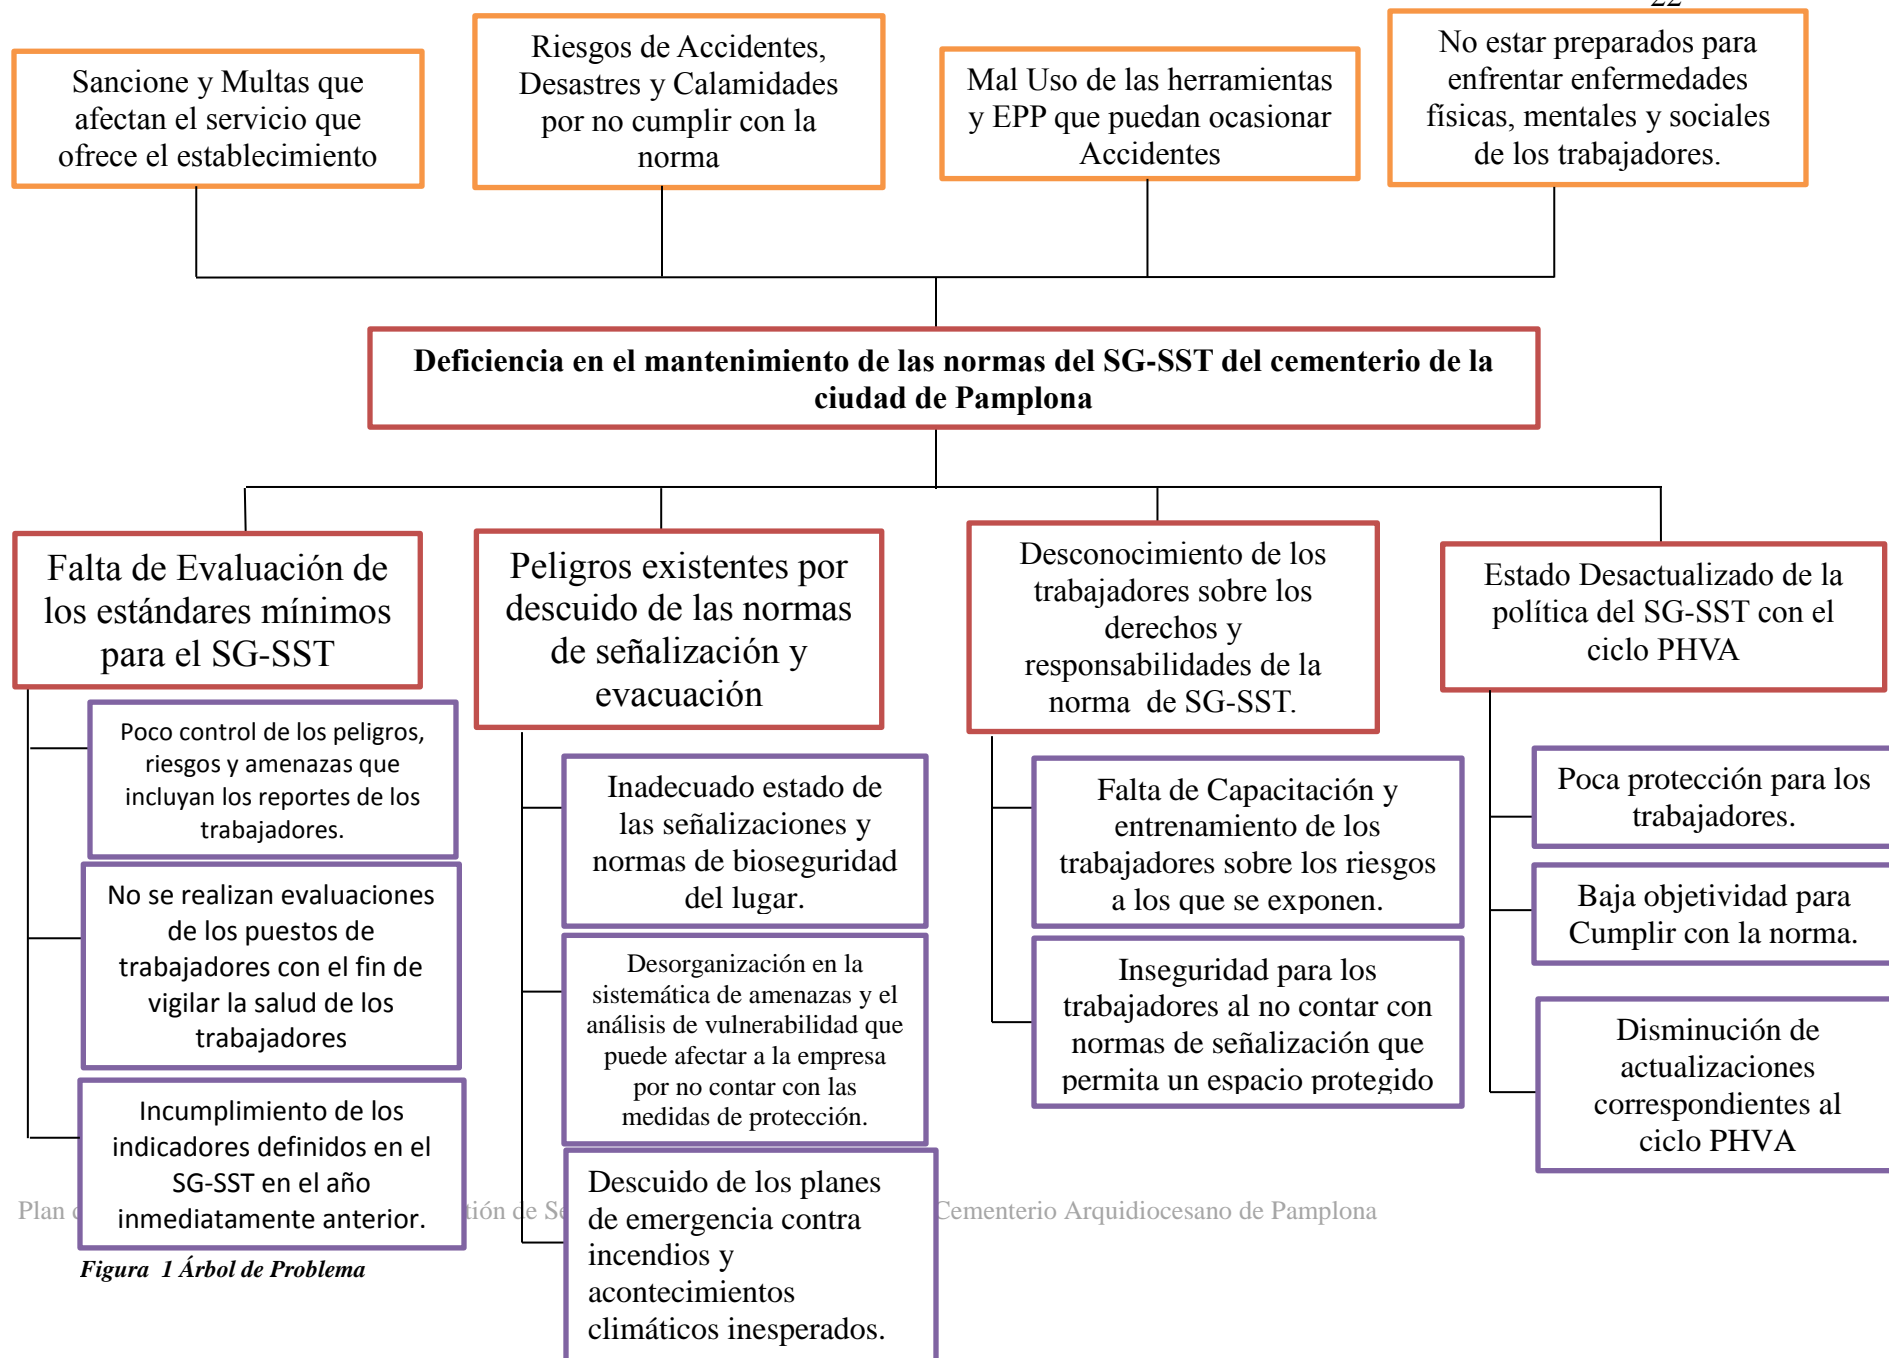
22

Sancione y Multas que afectan el servicio que ofrece el establecimiento

Riesgos de Accidentes, Desastres y Calamidades por no cumplir con la norma

Mal Uso de las herramientas y EPP que puedan ocasionar Accidentes

No estar preparados para enfrentar enfermedades físicas, mentales y sociales de los trabajadores.

Deficiencia en el mantenimiento de las normas del SG-SST del cementerio de la ciudad de Pamplona

Falta de Evaluación de los estándares mínimos para el SG-SST

Poco control de los peligros, riesgos y amenazas que incluyan los reportes de los trabajadores.

No se realizan evaluaciones de los puestos de trabajadores con el fin de vigilar la salud de los trabajadores

Incumplimiento de los indicadores definidos en el SG-SST en el año inmediatamente anterior.

Peligros existentes por descuido de las normas de señalización y evacuación

Inadecuado estado de las señalizaciones y normas de bioseguridad del lugar.

Desorganización en la sistemática de amenazas y el análisis de vulnerabilidad que puede afectar a la empresa por no contar con las medidas de protección.

Descuido de los planes de emergencia contra incendios y acontecimientos climáticos inesperados.

Desconocimiento de los trabajadores sobre los derechos y responsabilidades de la norma de SG-SST.

Falta de Capacitación y entrenamiento de los trabajadores sobre los riesgos a los que se exponen.

Inseguridad para los trabajadores al no contar con normas de señalización que permita un espacio protegido

Estado Desactualizado de la política del SG-SST con el ciclo PHVA

Poca protección para los trabajadores.

Baja objetividad para Cumplir con la norma.

Disminución de actualizaciones correspondientes al ciclo PHVA

Plan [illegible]ción de Se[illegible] Cementerio Arquidiocesano de Pamplona

Figura 1 Árbol de Problema